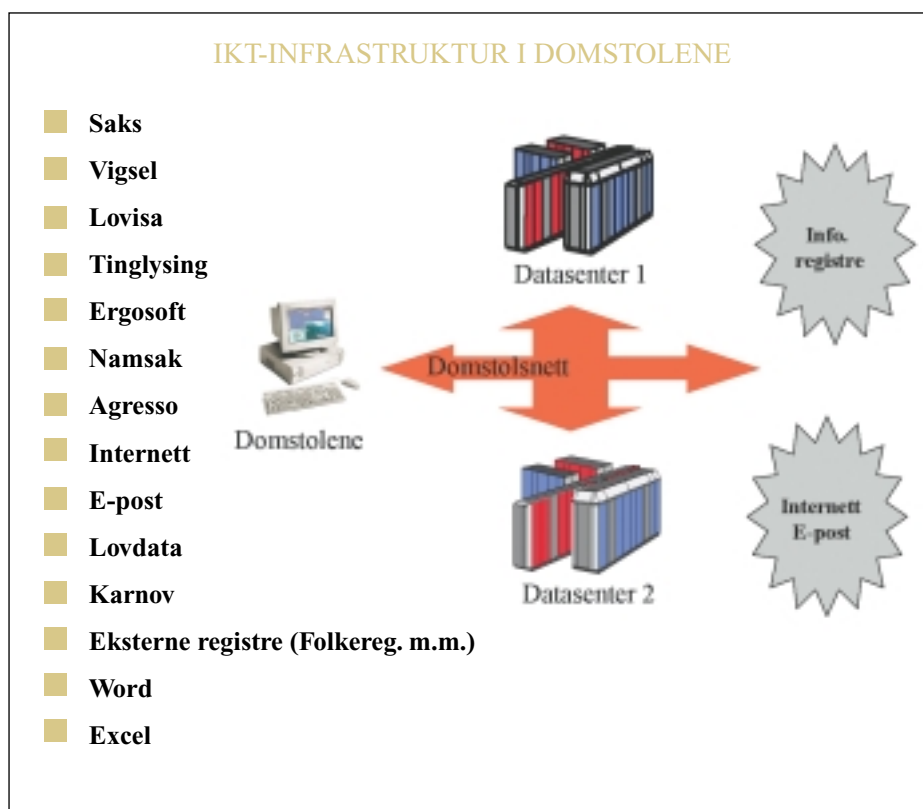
IKT-INFRASTRUKTUR I DOMSTOLENE

- Saks
- Vigsel
- Lovisa
- Tinglysing
- Ergosoft
- Namsak
- Agresso
- Internett
- E-post
- Lovdata
- Karnov
- Eksterne registre (Folkereg. m.m.)
- Word
- Excel

Datasenter 1

Info. registre

Domstolsnett

Domstolene

Datasenter 2

Internett E-post